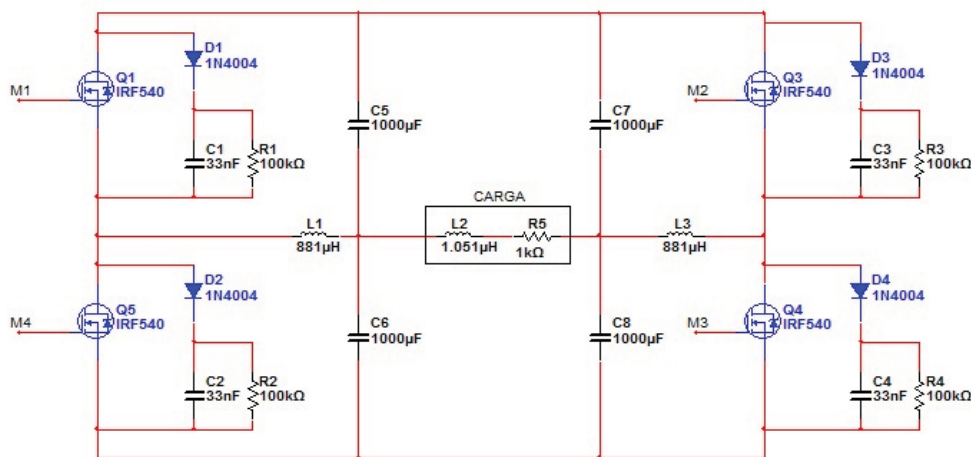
D1
1N4004

M1
Q1
IRF540

C1
33nF
R1
100kΩ

C5
1000µF

C7
1000µF

D3
1N4004

M2
Q3
IRF540

C3
33nF
R3
100kΩ

CARGA

L1
881µH

L2
1.051µH
R5
1kΩ

L3
881µH

D2
1N4004

M4
Q5
IRF540

C2
33nF
R2
100kΩ

C6
1000µF

C8
1000µF

D4
1N4004

M3
Q4
IRF540

C4
33nF
R4
100kΩ